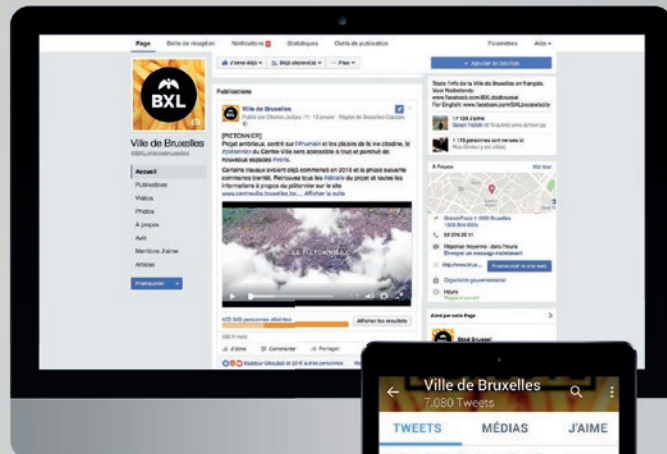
Page Boîte de réception Notifications Statistiques Outils de publication Paramètres Aide

J'aime déjà Déjà abonné(e) Plus

Ajouter un bouton

BXL

Ville de Bruxelles
@BXLvilledebruxelles

Accueil
Publications
Vidéos
Photos
À propos
Avis
Mentions J'aime
Articles

Promouvoir

Publications

Ville de Bruxelles
Publié par Charles Jonjeu · 15 janvier

[PIÉTONNIER]
Projet ambitieux, centré sur l'humain et les plaisirs de la vie citadine, le #piétonnier du Centre-Ville sera accessible à tous et promet de nouveaux espaces #verts.
Certains travaux ont déjà commencé en 2015 et la phase suivante commence bientôt. Retrouvez tous les #détails du projet et toutes les informations à propos du piétonnier sur le site www.centreville.bruxelles.be… Afficher la suite

LE PIÉTONNIER

Afficher les résultats

J'aime Commenter Partager

Toute l'info de la Ville de Bruxelles en français.
Voor Nederlands: www.facebook.com/BXL.stadbrussel
For English: www.facebook.com/BXLbrusselscity

À propos

Grand-Place 1 1000 Bruxelles

Réponse moyenne : dans l'heure
Envoyer un message maintenant

Organisme gouvernemental

Heure

Aimé par cette Page

Ville de Bruxelles
7.080 Tweets

TWEETS MÉDIAS J'AIME